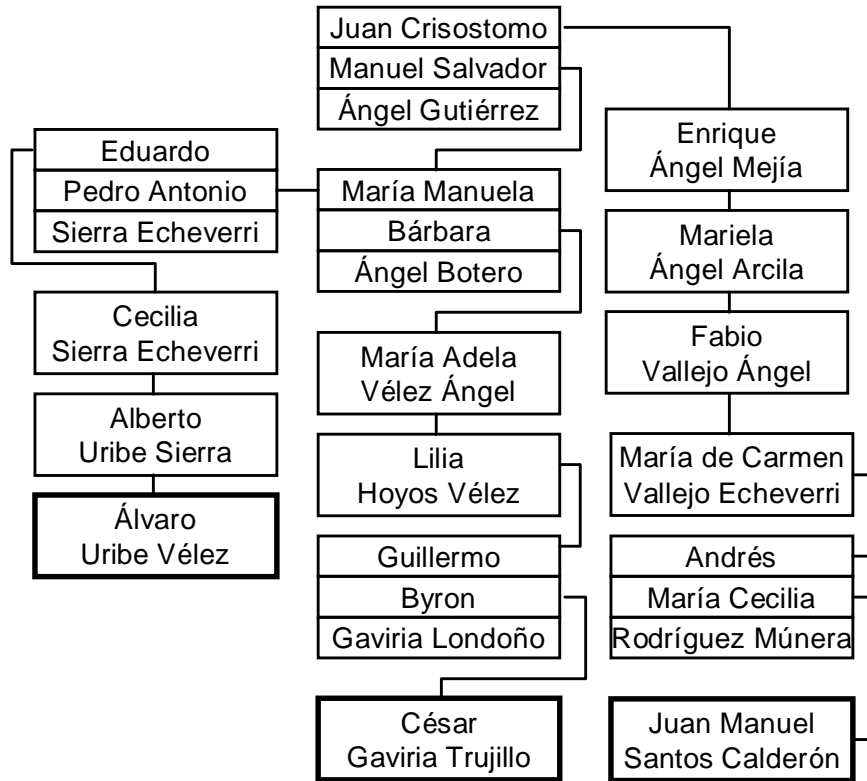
Juan Crisostomo
Manuel Salvador
Ángel Gutiérrez

Eduardo
Pedro Antonio
Sierra Echeverri

María Manuela
Bárbara
Ángel Botero

Enrique
Ángel Mejía

Mariela
Ángel Arcila

Cecilia
Sierra Echeverri

María Adela
Vélez Ángel

Fabio
Vallejo Ángel

Alberto
Uribe Sierra

Lilia
Hoyos Vélez

María de Carmen
Vallejo Echeverri

Álvaro
Uribe Vélez

Guillermo
Byron
Gaviria Londoño

Andrés
María Cecilia
Rodríguez Múnera

César
Gaviria Trujillo

Juan Manuel
Santos Calderón